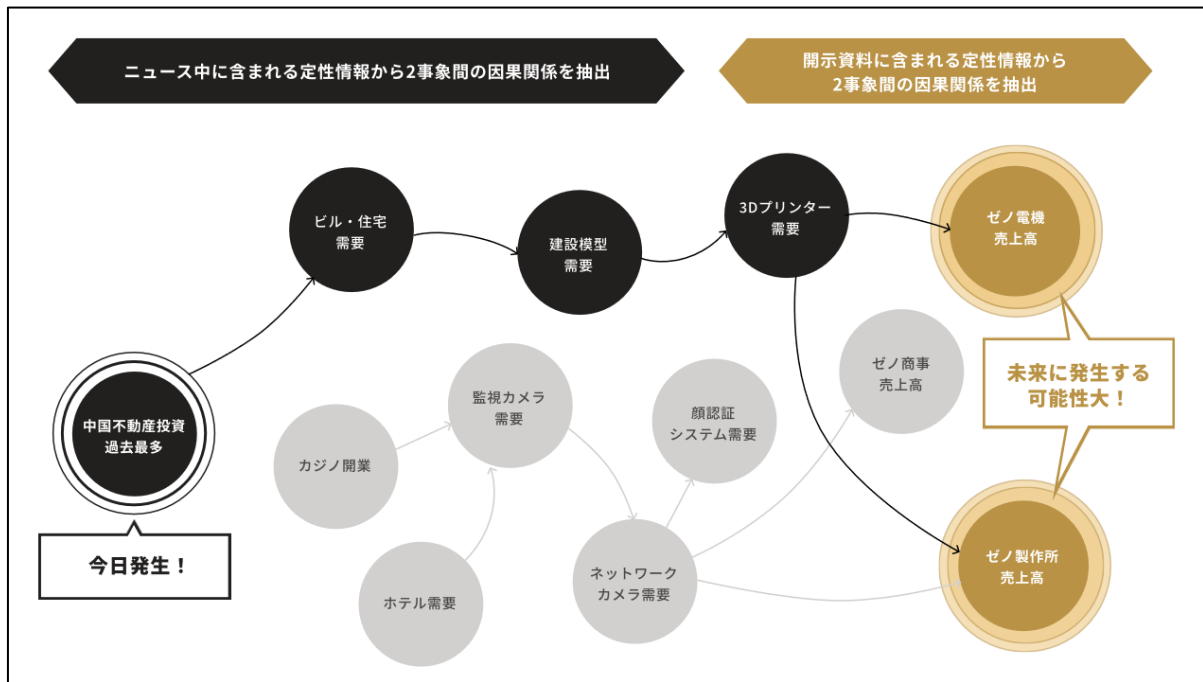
ニュース中に含まれる定性情報から2事象間の因果関係を抽出

開示資料に含まれる定性情報から
2事象間の因果関係を抽出

ビル・住宅
需要

建設模型
需要

3Dプリンター
需要

ゼノ電機
売上高

中国不動産投資
過去最多

今日発生！

カジノ開業

監視カメラ
需要

顔認証
システム需要

ゼノ商事
売上高

未来に発生する
可能性大！

ホテル需要

ネットワーク
カメラ需要

ゼノ製作所
売上高